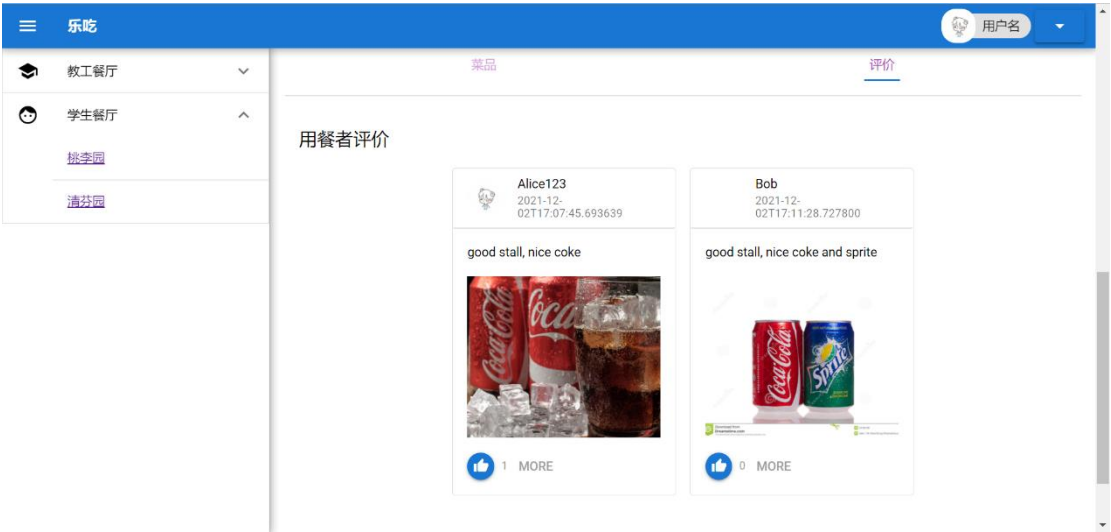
乐吃

用户名

教工餐厅

学生餐厅

桃李园

清芬园

菜品

评价

用餐者评价

Alice123
2021-12-02T17:07:45.693639

good stall, nice coke

1 MORE

Bob
2021-12-02T17:11:28.727800

good stall, nice coke and sprite

0 MORE